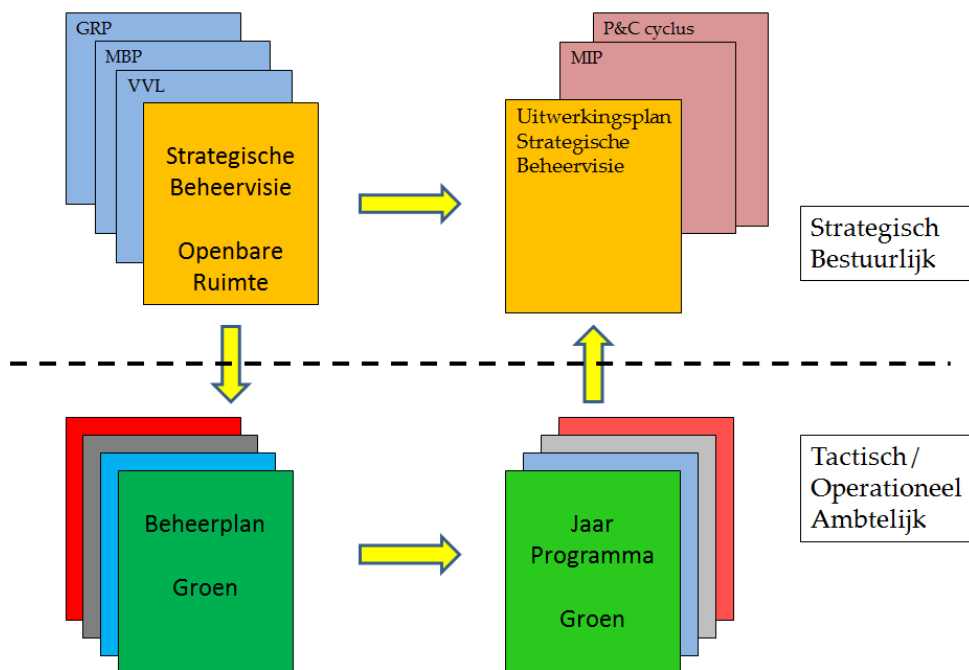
GRP

MBP

VVL

Strategische Beheervisie

Openbare Ruimte

P&C cyclus

MIP

Uitwerkingsplan Strategische Beheervisie

Strategisch Bestuurlijk

Beheerplan

Groen

Jaar Programma

Groen

Tactisch / Operationeel Ambtelijk